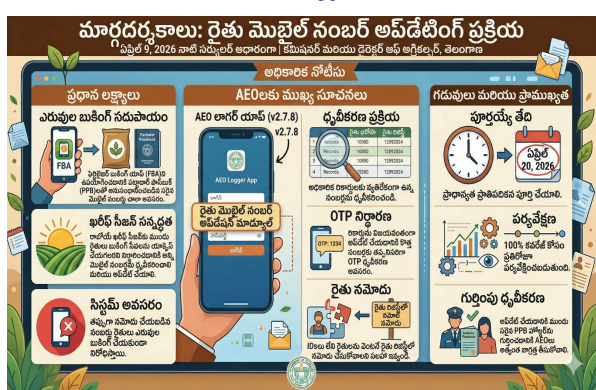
మార్గదర్శకాలు: రైతు మొబైల్ నంబర్ అప్‌డేటింగ్ ప్రక్రియ
ఏప్రిల్ 9, 2026 నాటి సర్క్యులర్ ఆధారంగా | కమిషనర్ మరియు డైరెక్టర్ ఆఫ్ అగ్రికల్చర్, తెలంగాణ

అధికారిక నోటీసు

ప్రధాన లక్ష్యాలు

ఎరువుల బుకింగ్ సమన్వయం

FBA

Pattadar Passbook

ఫెర్టిలైజర్ బుకింగ్ యాప్ (FBA)ను పట్టాదారు పాస్‌బుక్ (PPB)తో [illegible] మొబైల్ నంబర్ల సమన్వయం.

ఖరీఫ్ సీజన్ సన్నద్ధత

రాబోయే ఖరీఫ్ సీజన్‌కు ముందు రైతులు బుకింగ్ సేవలను యాక్సెస్ చేయగలరని నిర్ధారించడానికి అన్ని మొబైల్ నంబర్లు ధృవీకరించబడి మరియు అప్‌డేట్ చేయాలి.

సిస్టమ్ అవసరం

తప్పుగా నమోదు చేయబడిన నంబర్లు రైతులు ఎరువుల బుకింగ్ చేయకుండా నిరోధిస్తాయి.

AEOలకు ముఖ్య సూచనలు

AEO లాగర్ యాప్ (v2.7.8)

v2.7.8

AEO Logger App

రైతు మొబైల్ నంబర్ అప్‌డేషన్ మాడ్యూల్

ధృవీకరణ ప్రక్రియ

Records
Records
Records
Records

12982034
12982034
12982034
12982034

అధికారిక రికార్డులకు వ్యతిరేకంగా ఉన్న నంబర్లను ధృవీకరించండి.

OTP నిర్ధారణ

OTP: 1234

కొత్త నంబర్లను నమోదు చేయడానికి రైతు ఫోన్‌కు పంపిన OTP ధృవీకరణ అవసరం.

రైతు నమోదు

రైతు డేటా నమోదు

IDలు లేని రైతులను పెండింగ్ రైతు రిజిస్ట్రీలో నమోదు చేయాలి.

గడువులు మరియు ప్రాముఖ్యత

పూర్తయ్యే తేదీ

ఏప్రిల్ 20, 2026

ప్రాధాన్యత ప్రాతిపదికన పూర్తి చేయాలి.

పర్యవేక్షణ

100% కవరేజ్ కోసం ప్రతిరోజూ పర్యవేక్షించబడుతుంది.

గుర్తింపు ధృవీకరణ

Pattadar Passbook

అప్‌డేట్ చేయడానికి ముందు సరైన PPB హోల్డర్‌ను గుర్తించడానికి AEOలు తప్పనిసరిగా జాగ్రత్త తీసుకోవాలి.